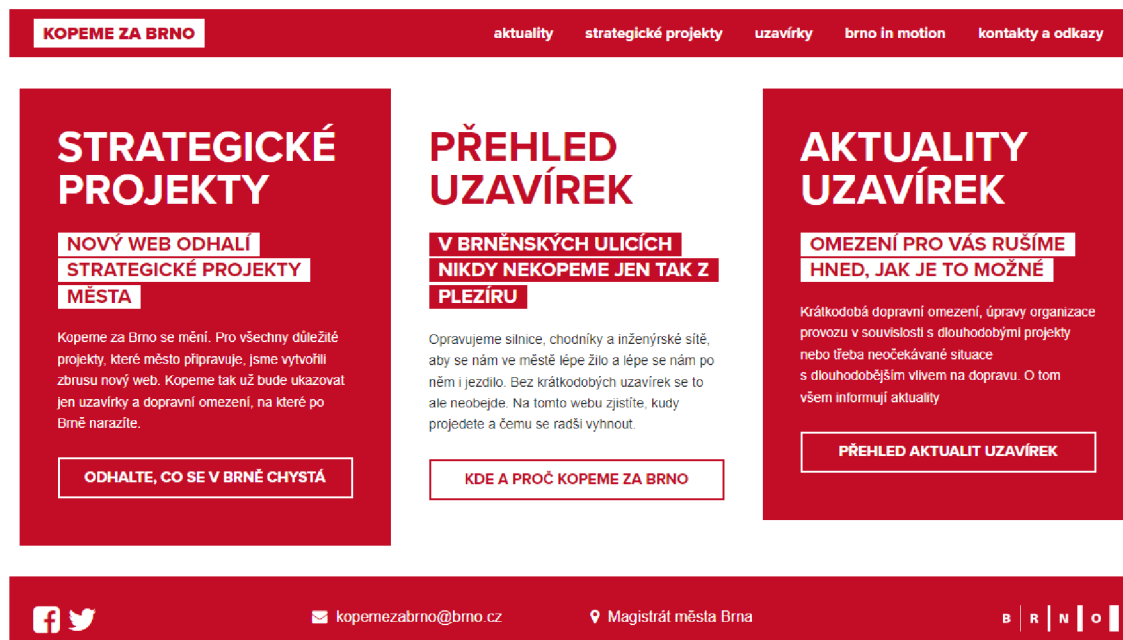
KOPEME ZA BRNO

aktuality strategické projekty uzavírky brno in motion kontakty a odkazy

STRATEGICKÉ PROJEKTY

NOVÝ WEB ODHALÍ STRATEGICKÉ PROJEKTY MĚSTA

Kopeme za Brno se mění. Pro všechny důležité projekty, které město připravuje, jsme vytvořili zbrusu nový web. Kopeme tak už bude ukazovat jen uzavírky a dopravní omezení, na které po Brně narazíte.

ODHALTE, CO SE V BRNĚ CHYSTÁ

PŘEHLED UZAVÍREK

V BRNĚNSKÝCH ULICÍCH NIKDY NEKOPEME JEN TAK Z PLEZÍRU

Opravujeme silnice, chodníky a inženýrské sítě, aby se nám ve městě lépe žilo a lépe se nám po něm i jezdilo. Bez krátkodobých uzavírek se to ale neobejde. Na tomto webu zjistíte, kudy projedete a čemu se radši vyhnout.

KDE A PROČ KOPEME ZA BRNO

AKTUALITY UZAVÍREK

OMEZENÍ PRO VÁS RUŠÍME HNED, JAK JE TO MOŽNÉ

Krátkodobá dopravní omezení, úpravy organizace provozu v souvislosti s dlouhodobými projekty nebo třeba neočekávané situace s dlouhodobějším vlivem na dopravu. O tom všem informují aktuality

PŘEHLED AKTUALIT UZAVÍREK

kopemezabrno@brno.cz

Magistrát města Brna

B R N O